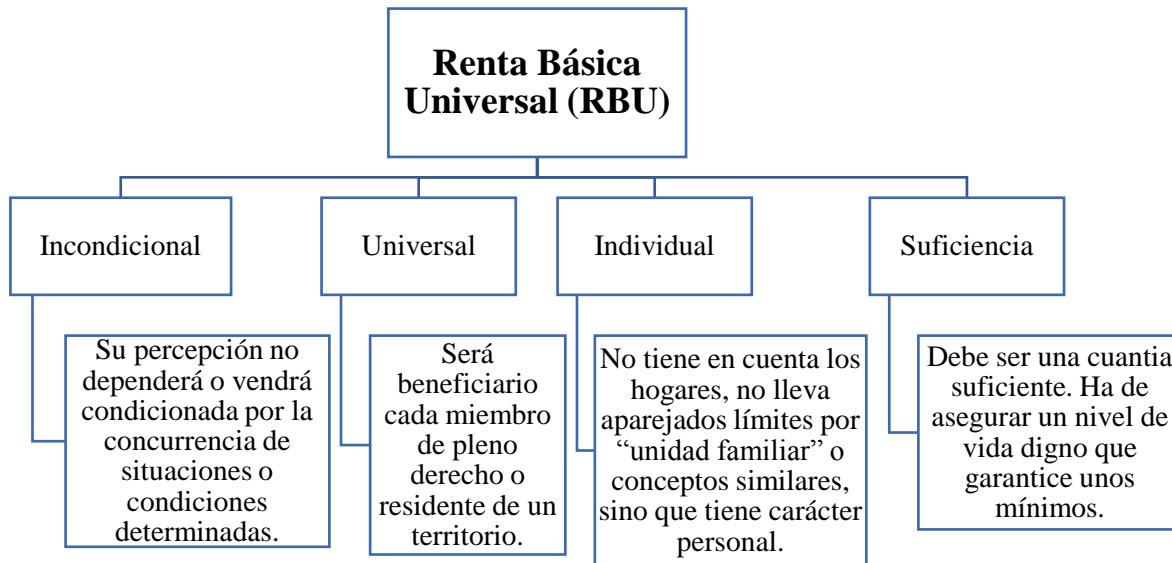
Renta Básica Universal (RBU)

Incondicional

Su percepción no dependerá o vendrá condicionada por la concurrencia de situaciones o condiciones determinadas.

Universal

Será beneficiario cada miembro de pleno derecho o residente de un territorio.

Individual

No tiene en cuenta los hogares, no lleva aparejados límites por “unidad familiar” o conceptos similares, sino que tiene carácter personal.

Suficiencia

Debe ser una cuantia suficiente. Ha de asegurar un nivel de vida digno que garantice unos mínimos.